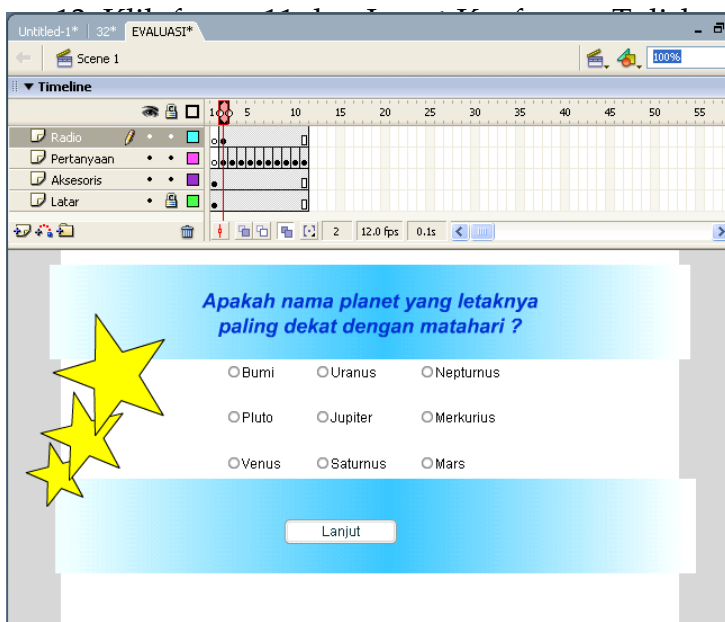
Untitled-1* | 32* | EVALUASI*

Scene 1

100%

▼ Timeline

Radio
Pertanyaan
Aksesoris
Latar

1 5 10 15 20 25 30 35 40 45 50 55

2 12.0 fps 0.1s

Apakah nama planet yang letaknya paling dekat dengan matahari ?

Bumi
Uranus
Nepturnus
Pluto
Jupiter
Merkurius
Venus
Saturnus
Mars

Lanjut